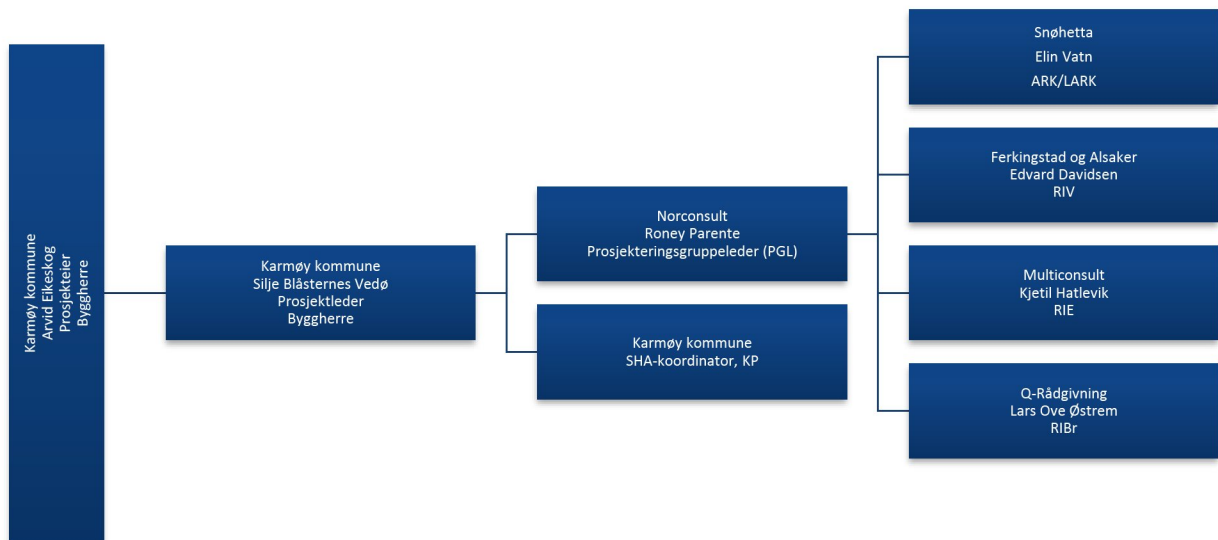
Karmøy kommune
Arvid Eikeskog
Prosjekteier
Byggherre

Karmøy kommune
Silje Blåsternes Vedø
Prosjektleder
Byggherre

Norconsult
Roney Parente
Prosjekteringsgruppeleder (PGL)

Karmøy kommune
SHA-koordinator, KP

Snøhetta
Elin Vatn
ARK/LARK

Ferkingstad og Alsaker
Edvard Davidsen
RIV

Multiconsult
Kjetil Hatlevik
RIE

Q-Rådgivning
Lars Ove Østrem
RIBr